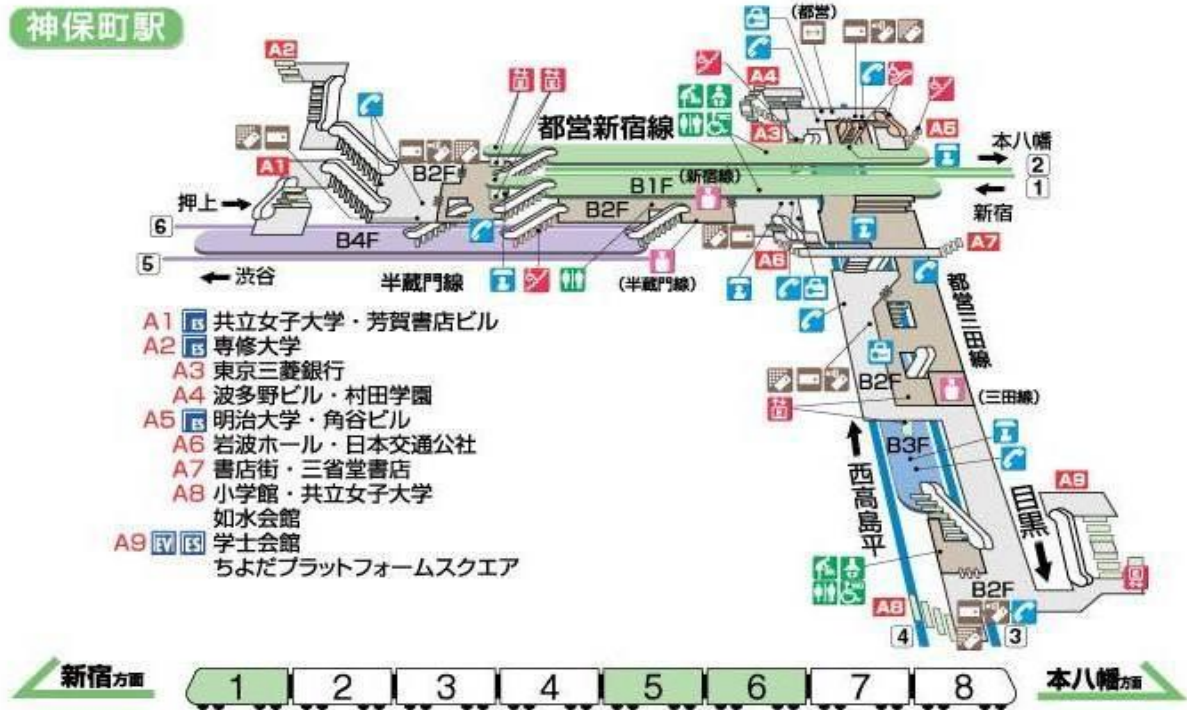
神保町駅

A2
A1
押上
6
5
渋谷
B2F
B4F
半蔵門線
都営新宿線
B1F
(新宿線)
B2F
(半蔵門線)
(都営)
A4
A3
A5
本八幡
2
1
新宿
A7
A6
都営三田線
B2F
(三田線)
B3F
西高島平
目黒
A9
A8
B2F
4
3

A1 ES 共立女子大学・芳賀書店ビル
A2 ES 専修大学
A3 東京三菱銀行
A4 波多野ビル・村田学園
A5 ES 明治大学・角谷ビル
A6 岩波ホール・日本交通公社
A7 書店街・三省堂書店
A8 小学館・共立女子大学 如水会館
A9 EV ES 学士会館 ちよだプラットフォームスクエア

新宿方面
1 2 3 4 5 6 7 8
本八幡方面